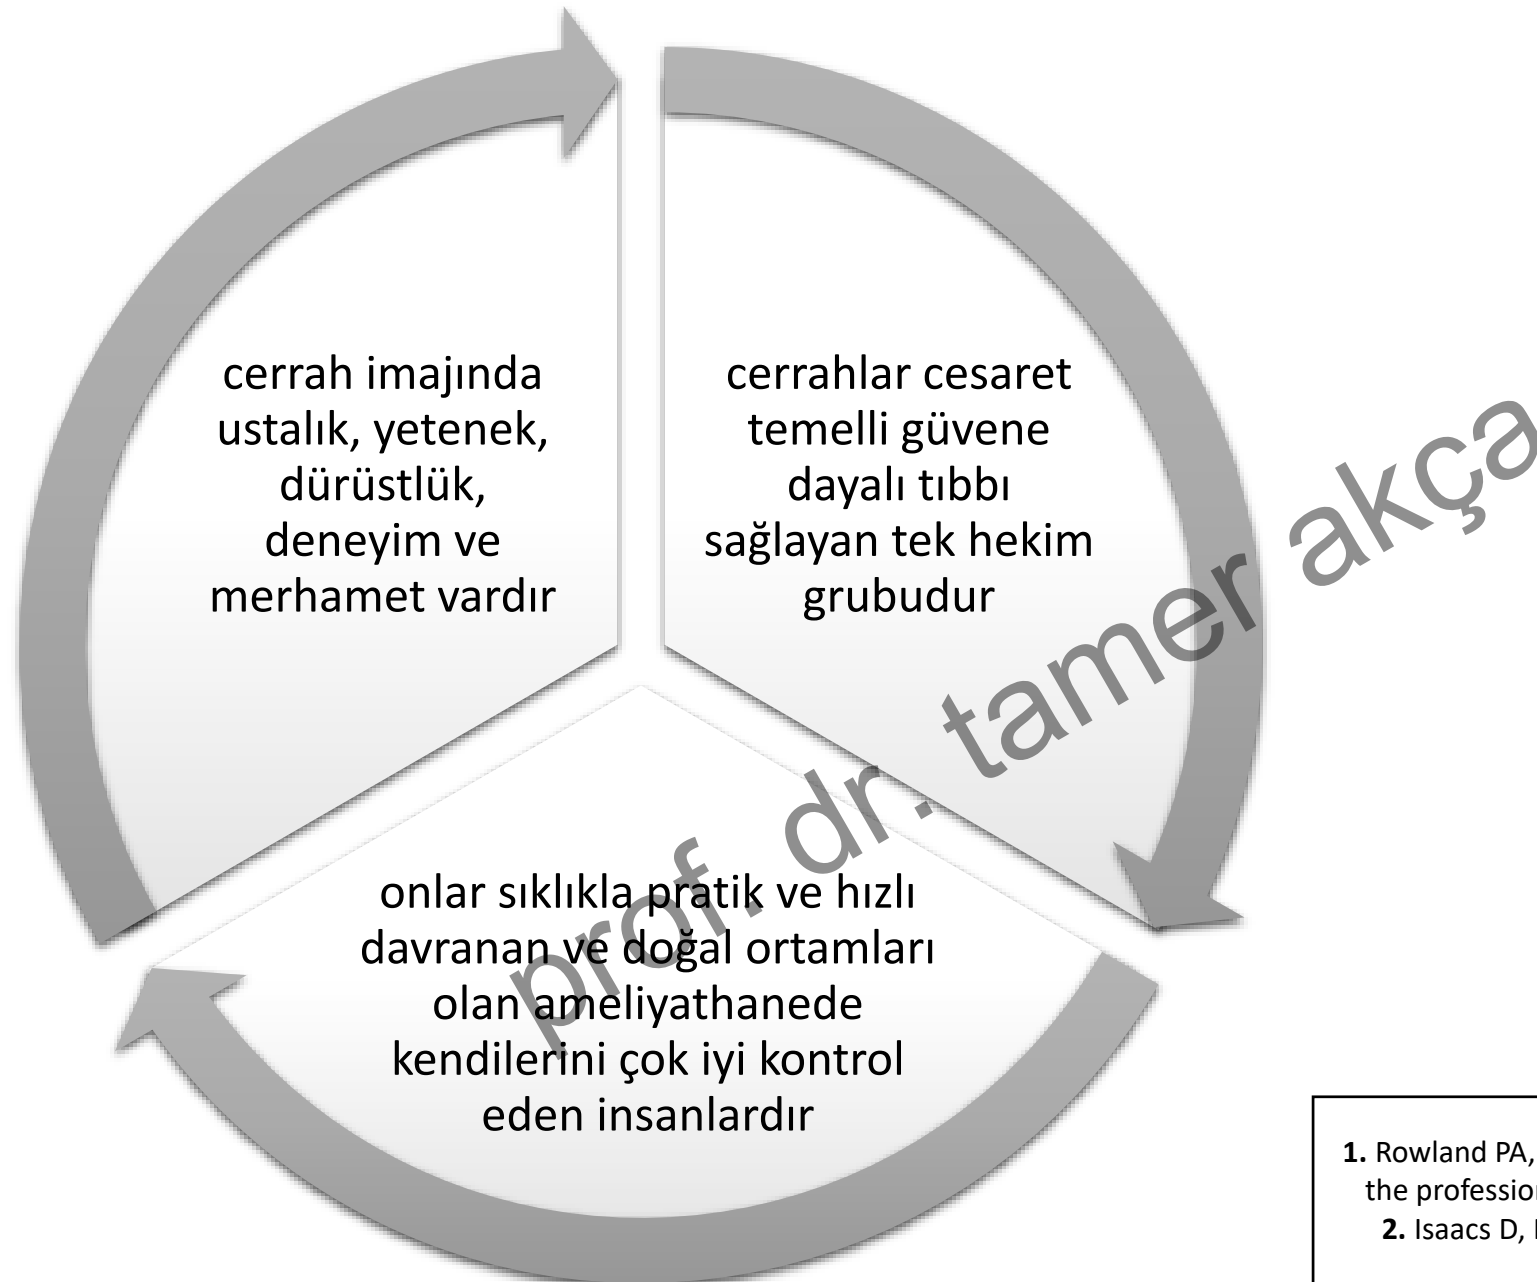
cerrah imajında ustalık, yetenek, dürüstlük, deneyim ve merhamet vardır

cerrahlar cesaret temelli güvene dayalı tıbbı sağlayan tek hekim grubudur

onlar sıklıkla pratik ve hızlı davranan ve doğal ortamları olan ameliyathanede kendilerini çok iyi kontrol eden insanlardır

prof. dr. tamer akça

**1.** Rowland PA, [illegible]
the professio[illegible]
**2.** Isaacs D, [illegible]